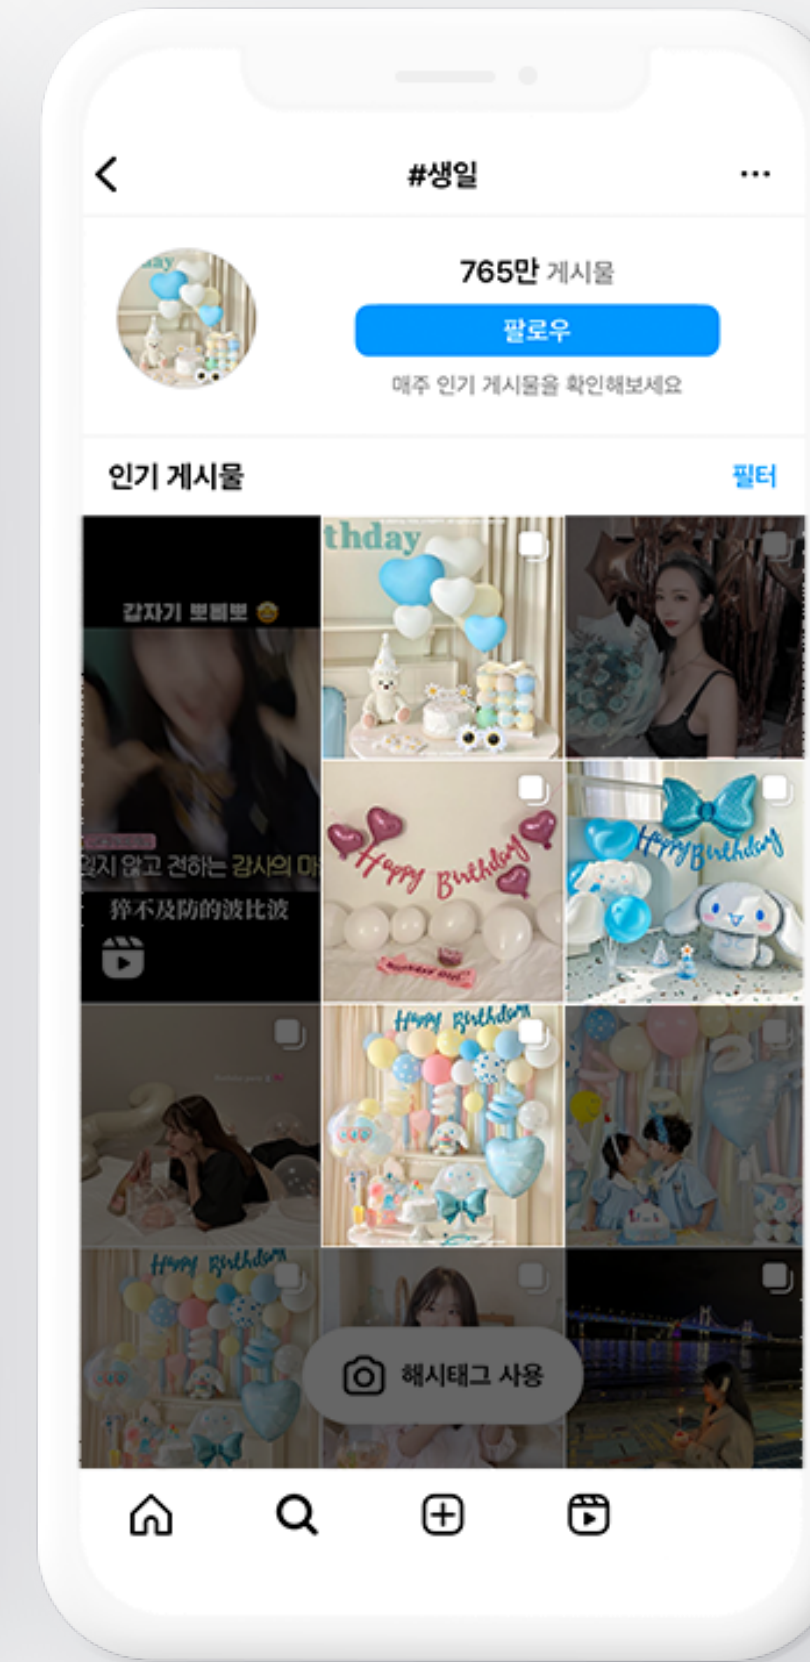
#생일

765만 게시물

팔로우

매주 인기 게시물을 확인해보세요

인기 게시물

필터

갑자기 뽀삐뽀 😳

잊지 않고 전하는 감사의 마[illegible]

猝不及防的波比波

thday

Happy Birthday

Happy Birthday

Happy Birthday

Happy Birthday

해시태그 사용